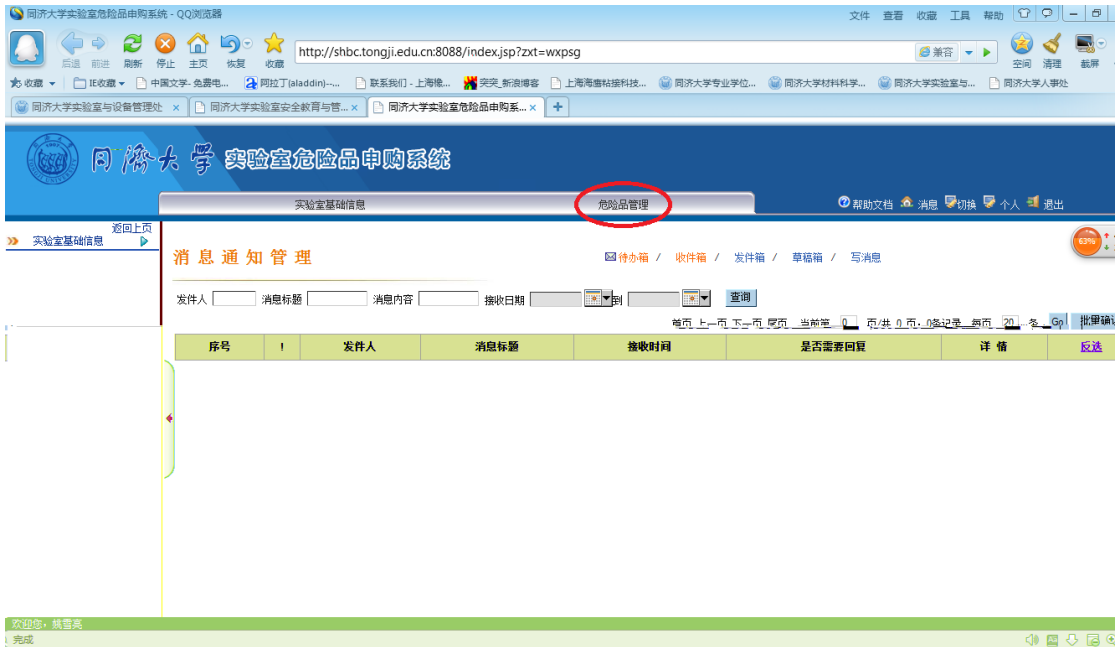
同济大学实验室危险品申购系统 - QQ浏览器

文件 查看 收藏 工具 帮助

后退 前进 刷新 停止 主页 恢复 收藏

http://shbc.tongji.edu.cn:8088/index.jsp?zxt=wxpsg

兼容

空间 清理 截屏

收藏 IE收藏 中国文学- 免费电... 阿拉丁(aladdin)-... 联系我们 - 上海橡... 突突_新浪博客 上海海鑫粘接科技... 同济大学专业学位... 同济大学材料科学... 同济大学实验室与... 同济大学人事处

同济大学实验室与设备管理处 × 同济大学实验室安全教育与管... × 同济大学实验室危险品申购系... ×

同济大学 实验室危险品申购系统

实验室基础信息 危险品管理

帮助文档 消息 切换 个人 退出

返回上页

实验室基础信息

消息通知管理

待办箱 / 收件箱 / 发件箱 / 草稿箱 / 写消息

发件人 消息标题 消息内容 接收日期 到 查询

首页 上一页 下一页 尾页 当前第 0 页/共 0 页，0条记录 每页 20 条 Go 批量确认

| 序号 | ! | 发件人 | 消息标题 | 接收时间 | 是否需要回复 | 详 情 | 反选 |
|---|---|---|---|---|---|---|---|

63%

欢迎您，姚雪英

完成